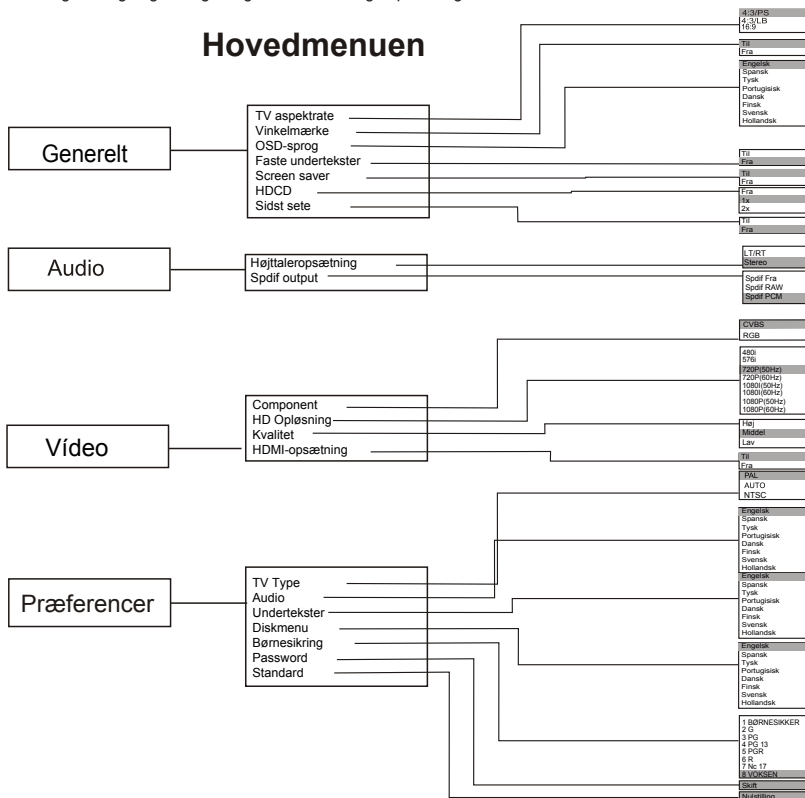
Hovedmenuen

Generelt

TV aspektrate
Vinkelmærke
OSD-sprog
Faste undertekster
Screen saver
HDCD
Sidst sete

4:3/PS
4:3/LB
16:9

Til
Fra

Engelsk
Spansk
Tysk
Portugisisk
Dansk
Finsk
Svensk
Hollandsk

Til
Fra

Til
Fra

Fra
1x
2x

Til
Fra

Audio

Højttaleropsætning
Spdif output

LT/RT
Stereo

Spdif Fra
Spdif RAW
Spdif PCM

Vídeo

Component
HD Opløsning
Kvalitet
HDMI-opsætning

CVBS
RGB

480i
576i
720P(50Hz)
720P(60Hz)
1080I(50Hz)
1080I(60Hz)
1080P(50Hz)
1080P(60Hz)

Høj
Middel
Lav

Til
Fra

Præferencer

TV Type
Audio
Undertekster
Diskmenu
Børnesikring
Password
Standard

PAL
AUTO
NTSC

Engelsk
Spansk
Tysk
Portugisisk
Dansk
Finsk
Svensk
Hollandsk

Engelsk
Spansk
Tysk
Portugisisk
Dansk
Finsk
Svensk
Hollandsk

Engelsk
Spansk
Tysk
Portugisisk
Dansk
Finsk
Svensk
Hollandsk

1 BØRNESIKKER
2 G
3 PG
4 PG 13
5 PGR
6 R
7 Nc 17
8 VOKSEN

Skift

Nulstilling